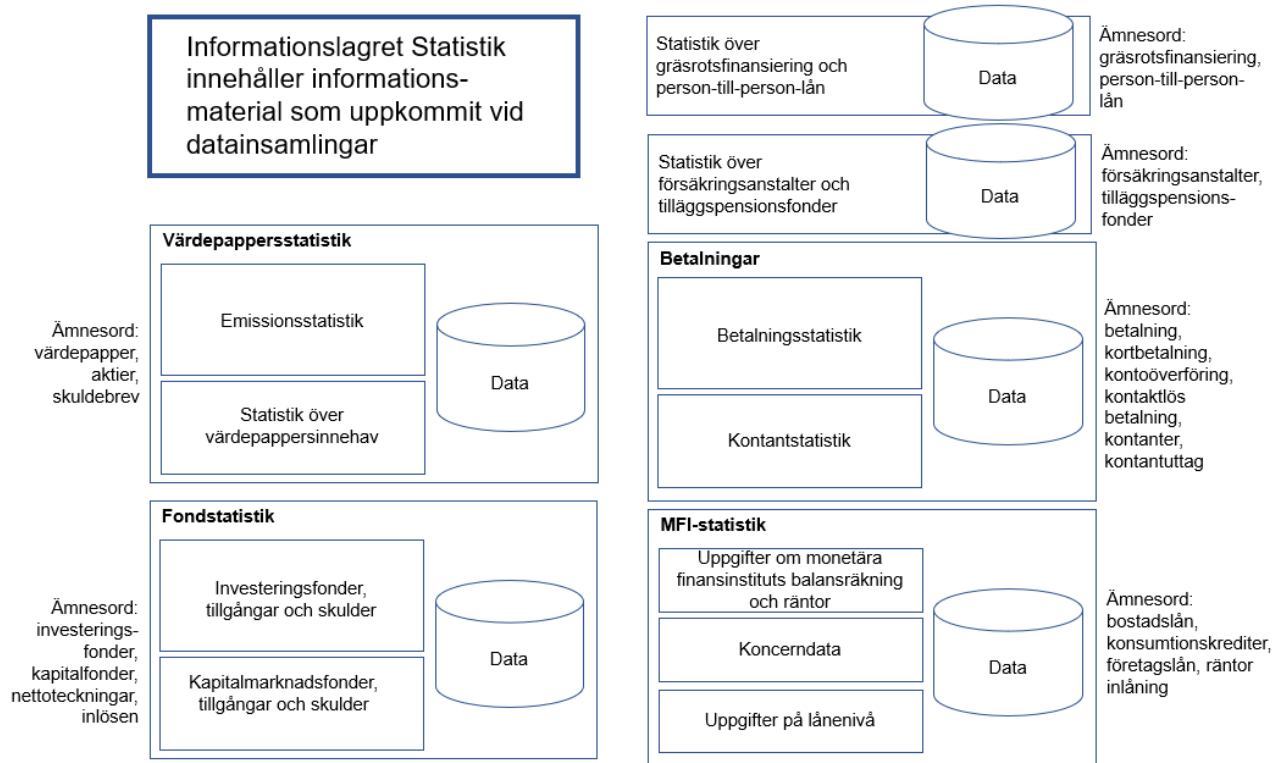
Informationslagret Statistik innehåller informationsmaterial som uppkommit vid datainsamlingar

Ämnesord: värdepapper, aktier, skuldebrev

Värdepappersstatistik

Emissionsstatistik

Statistik över värdepappersinnehav

Data

Ämnesord: investeringsfonder, kapitalfonder, nettoteckningar, inlösen

Fondstatistik

Investeringsfonder, tillgångar och skulder

Kapitalmarknadsfonder, tillgångar och skulder

Data

Statistik över gräsrotsfinansiering och person-till-person-lån

Data

Ämnesord: gräsrotsfinansiering, person-till-person-lån

Statistik över försäkringsanstalter och tilläggspensionsfonder

Data

Ämnesord: försäkringsanstalter, tilläggspensionsfonder

Betalningar

Betalningsstatistik

Kontantstatistik

Data

Ämnesord: betalning, kortbetalning, kontoöverföring, kontaktlös betalning, kontanter, kontantuttag

MFI-statistik

Uppgifter om monetära finansinstituts balansräkning och räntor

Koncerndata

Uppgifter på lånenivå

Data

Ämnesord: bostadslån, konsumtionskrediter, företagslån, räntor inlåning